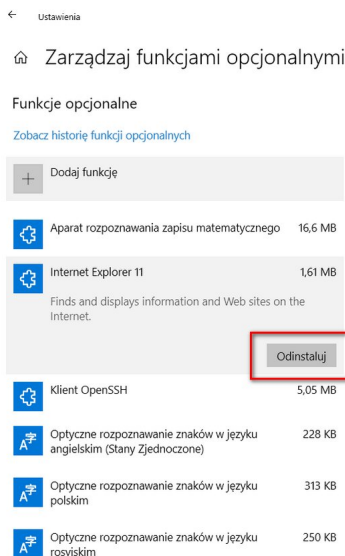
Ustawienia

Zarządzaj funkcjami opcjonalnymi

Funkcje opcjonalne

Zobacz historię funkcji opcjonalnych

Dodaj funkcję

Aparat rozpoznawania zapisu matematycznego 16,6 MB

Internet Explorer 11 1,61 MB

Finds and displays information and Web sites on the Internet.

Odinstaluj

Klient OpenSSH 5,05 MB

Optyczne rozpoznawanie znaków w języku angielskim (Stany Zjednoczone) 228 KB

Optyczne rozpoznawanie znaków w języku polskim 313 KB

Optyczne rozpoznawanie znaków w języku rosyjskim 250 KB